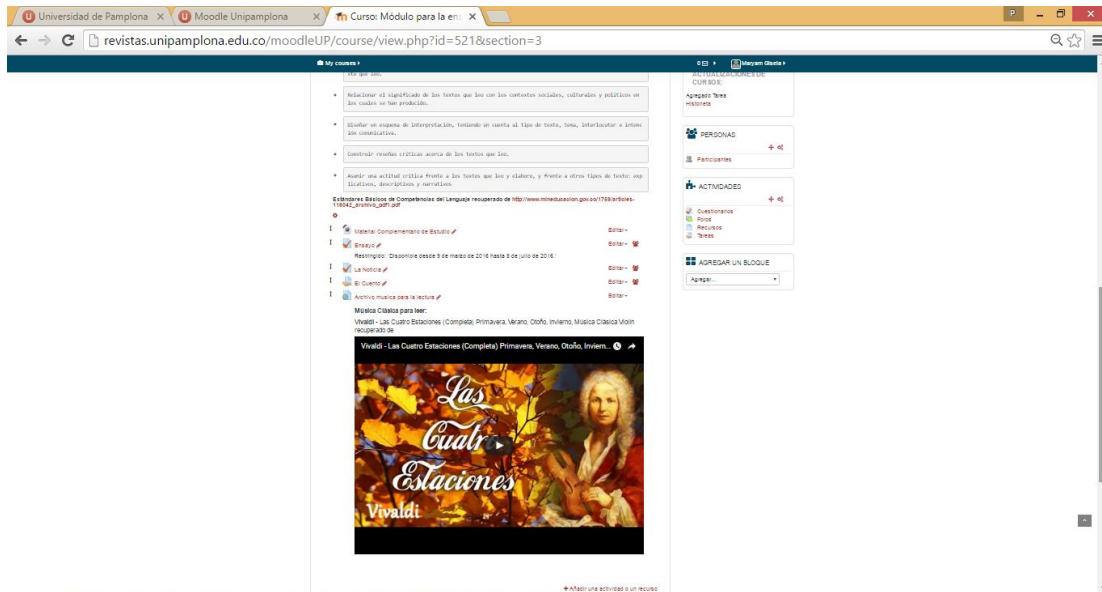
Universidad de Pamplona ×
Moodle Unipamplona ×
Curso: Módulo para la en ×

revistas.unipamplona.edu.co/moodleUP/course/view.php?id=521&section=3

My courses ▸
0 ▸
Maryam Gisela ▸

Relacionar el significado de los textos que lee con los contextos sociales, culturales y políticos en los cuales se han producido.

Diseñar un esquema de interpretación, teniendo en cuenta el tipo de texto, tema, interlocutor e intención comunicativa.

Construir reseñas críticas acerca de los textos que lee.

Asumir una actitud crítica frente a los textos que lee y elabora, y frente a otros tipos de texto: explicativos, descriptivos y narrativos.

Estándares Básicos de Competencias del Lenguaje recuperado de http://www.mineducacion.gov.co/1759/articles-116042_archivo_pdf1.pdf

Material Complementario de Estudio
Editar
Ensayo
Editar
Restringido: Disponible desde 9 de marzo de 2016 hasta 8 de julio de 2016
La Noticia
Editar
El Cuento
Editar
Archivo musica para la lectura
Editar

Música Clásica para leer:
Vivaldi - Las Cuatro Estaciones (Completa) Primavera, Verano, Otoño, Invierno, Música Clásica Violin recuperado de

Vivaldi - Las Cuatro Estaciones (Completa) Primavera, Verano, Otoño, Inviern...
Las Cuatro Estaciones
Vivaldi

Añadir una actividad o un recurso

ACTUALIZACIONES DE CURSOS
Agregado Tarea
Historieta

PERSONAS
Participantes

ACTIVIDADES
Cuestionarios
Foros
Recursos
Tareas

AGREGAR UN BLOQUE
Agregar...